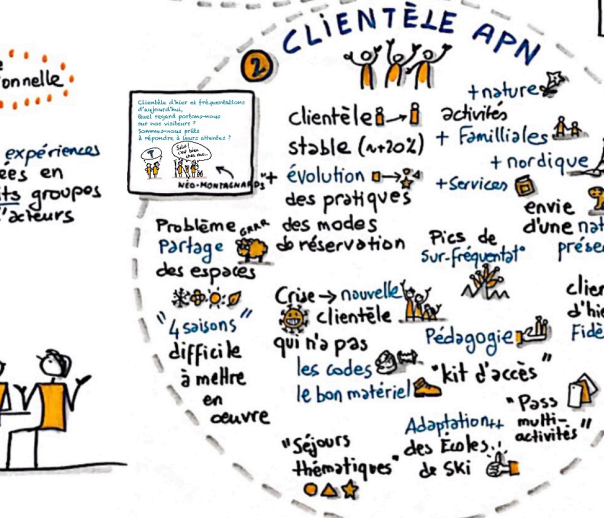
e
onnelle

expériences
ées en
ts groupes
acteurs

2 CLIENTÈLE APN

Clientèle d'hier et fréquentations d'aujourd'hui.
Quel regard portons-nous sur nos visiteurs ?
Sommes-nous prêts à répondre à leurs attentes ?

Salut ! Moi, ... chez moi...
NÉO-MONTAGNARDS

clientèle → stable (+20%)

+ évolution des pratiques des modes de réservation

+ nature
activités
+ Familiales
+ nordique
+ Services

envie d'une nat
présen

Problème Partage des espaces GRRR

Pics de sur-fréquentation

"4 saisons" difficile à mettre en oeuvre

Crise → nouvelle clientèle qui n'a pas les codes le bon matériel

Pédagogie
"kit d'accès"

clien
d'hie
Fidè

"Séjours thématiques"

Adaptation++ des Ecoles de SKI

"Pass multi-activités"